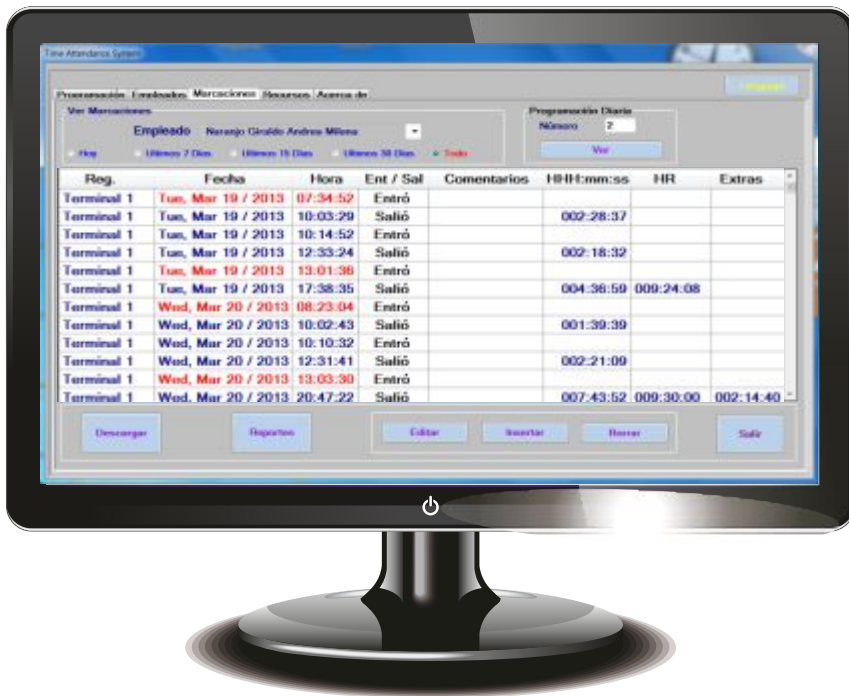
Time Attendance System

Programación Empleados Marcaciones Recursos Acerca de

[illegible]

Ver Marcaciones

Empleado Naranjo Giraldo Andrea Milena

Hoy Ultimos 7 Dias Ultimos 15 Dias Ultimos 30 Dias Todo

Programación Diaria

Número 2

Ver

| Reg. | Fecha | Hora | Ent / Sal | Comentarios | HHH:mm:ss | HR | Extras |
|---|---|---|---|---|---|---|---|
| Terminal 1 | Tue, Mar 19 / 2013 | 07:34:52 | Entró | | | | |
| Terminal 1 | Tue, Mar 19 / 2013 | 10:03:29 | Salió | | 002:28:37 | | |
| Terminal 1 | Tue, Mar 19 / 2013 | 10:14:52 | Entró | | | | |
| Terminal 1 | Tue, Mar 19 / 2013 | 12:33:24 | Salió | | 002:18:32 | | |
| Terminal 1 | Tue, Mar 19 / 2013 | 13:01:36 | Entró | | | | |
| Terminal 1 | Tue, Mar 19 / 2013 | 17:38:35 | Salió | | 004:36:59 | 009:24:08 | |
| Terminal 1 | Wed, Mar 20 / 2013 | 08:23:04 | Entró | | | | |
| Terminal 1 | Wed, Mar 20 / 2013 | 10:02:43 | Salió | | 001:39:39 | | |
| Terminal 1 | Wed, Mar 20 / 2013 | 10:10:32 | Entró | | | | |
| Terminal 1 | Wed, Mar 20 / 2013 | 12:31:41 | Salió | | 002:21:09 | | |
| Terminal 1 | Wed, Mar 20 / 2013 | 13:03:30 | Entró | | | | |
| Terminal 1 | Wed, Mar 20 / 2013 | 20:47:22 | Salió | | 007:43:52 | 009:30:00 | 002:14:40 |

Descargar Reportes Editar Insertar Borrar Salir